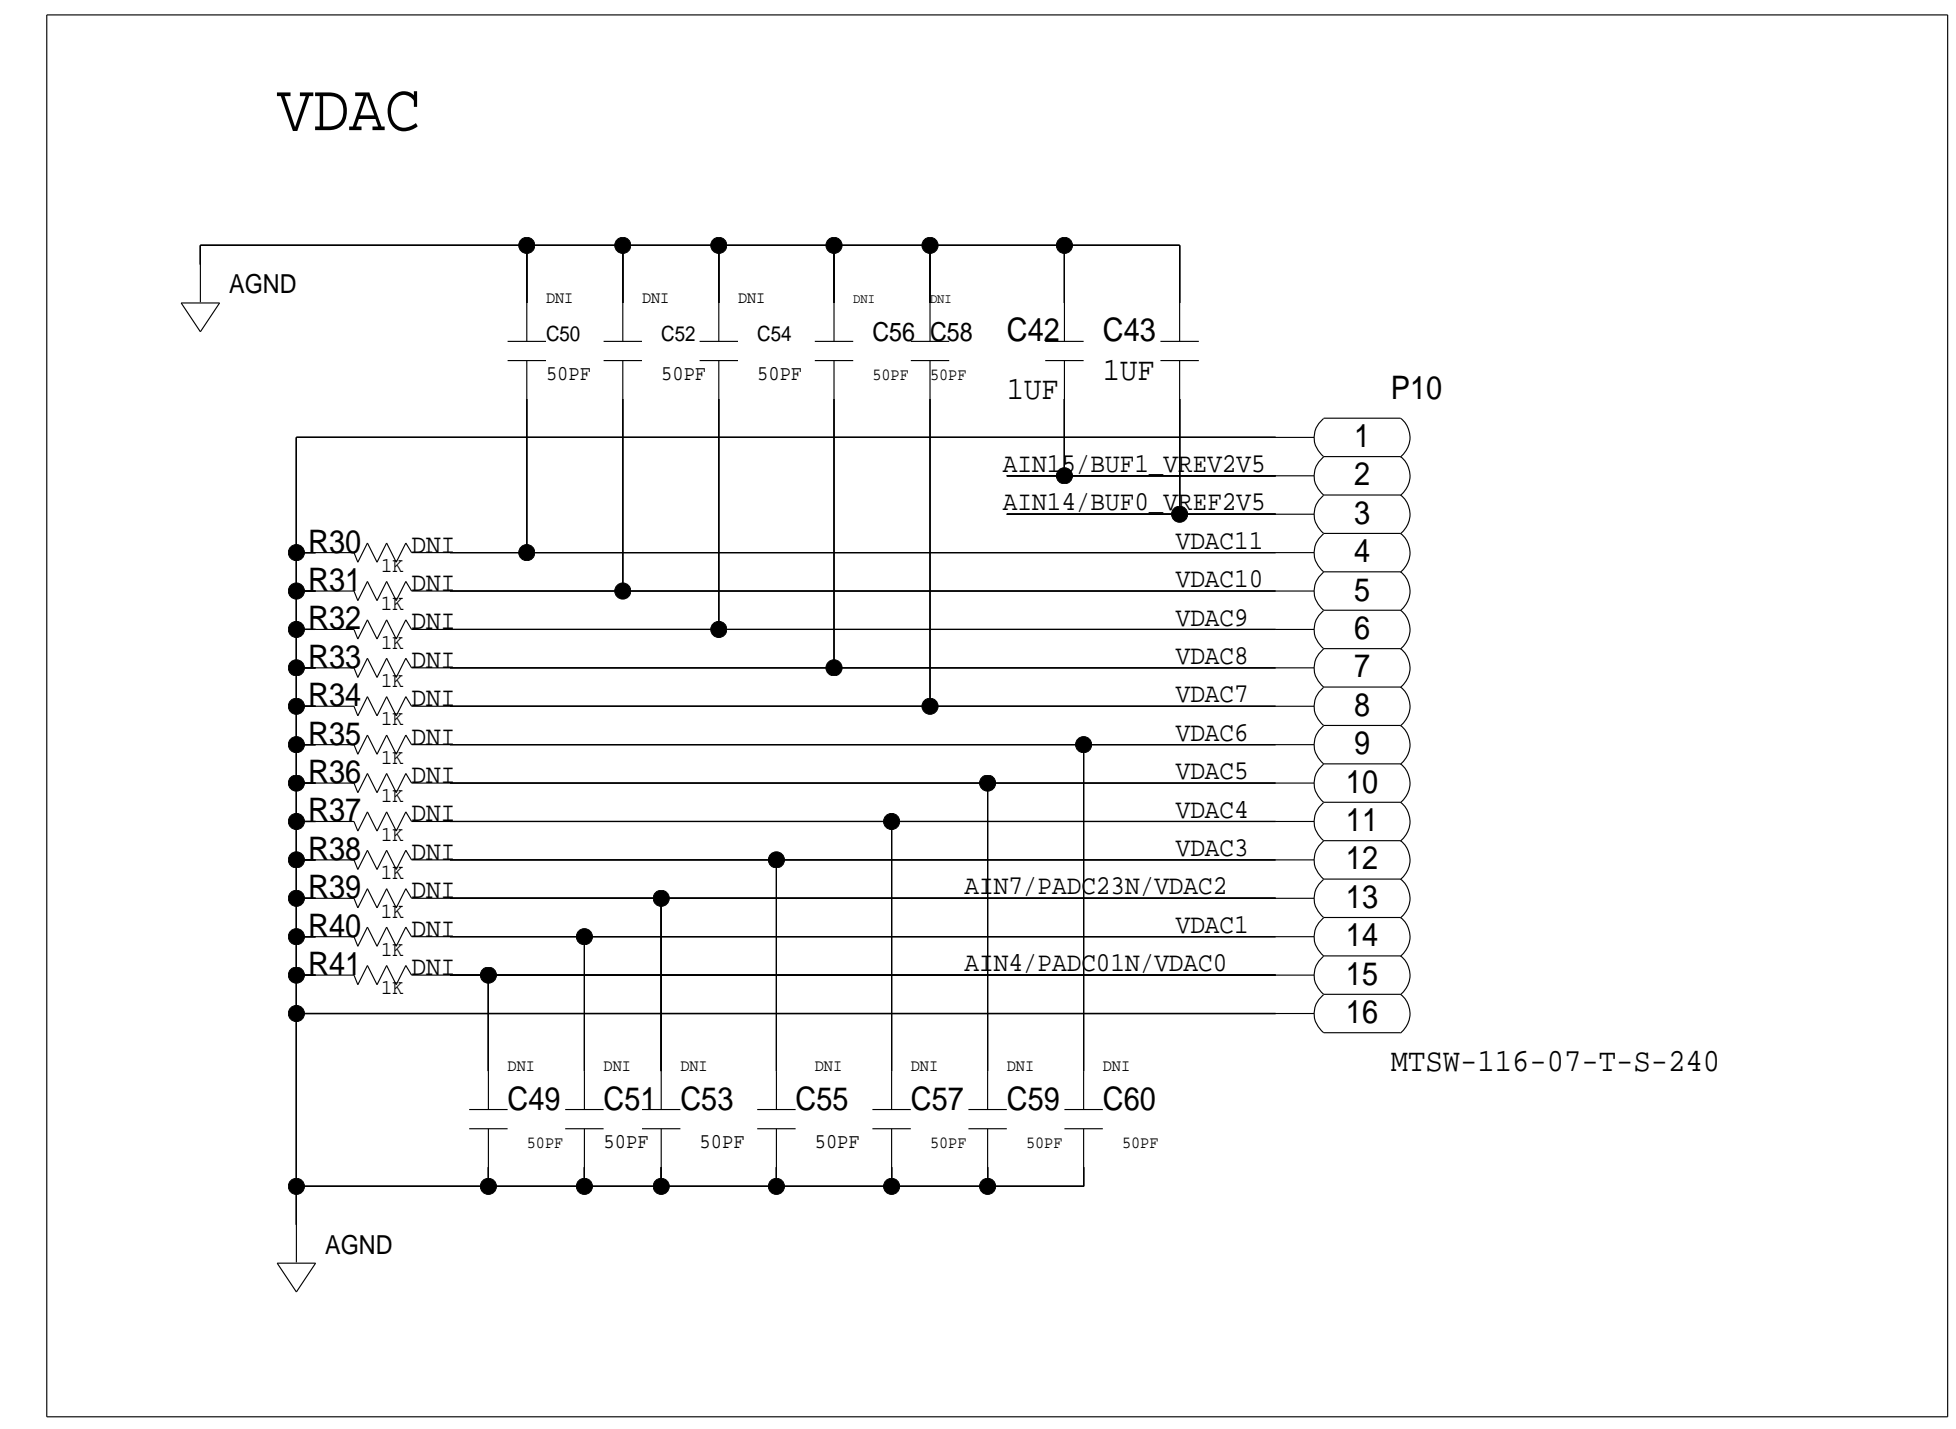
VDAC

AGND

DNI DNI DNI DNI DNI

C50 C52 C54 C56 C58 C42 C43

50PF 50PF 50PF 50PF 50PF 1UF 1UF

P10

1
AIN15/BUF1_VREV2V5 2
AIN14/BUF0_VREF2V5 3
R30 DNI 1K VDAC11 4
R31 DNI 1K VDAC10 5
R32 DNI 1K VDAC9 6
R33 DNI 1K VDAC8 7
R34 DNI 1K VDAC7 8
R35 DNI 1K VDAC6 9
R36 DNI 1K VDAC5 10
R37 DNI 1K VDAC4 11
R38 DNI 1K VDAC3 12
R39 DNI 1K AIN7/PADC23N/VDAC2 13
R40 DNI 1K VDAC1 14
R41 DNI 1K AIN4/PADC01N/VDAC0 15
16

MTSW-116-07-T-S-240

DNI DNI DNI DNI DNI DNI DNI

C49 C51 C53 C55 C57 C59 C60

50PF 50PF 50PF 50PF 50PF 50PF 50PF

AGND